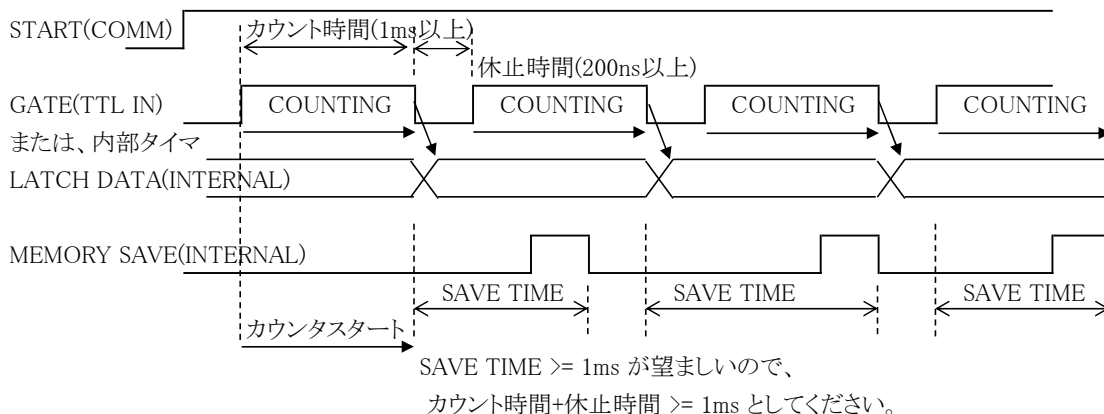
START(COMM)

カウント時間(1ms以上)

休止時間(200ns以上)

GATE(TTL IN)

COUNTING

COUNTING

COUNTING

COUNTING

または、内部タイマ

LATCH DATA(INTERNAL)

MEMORY SAVE(INTERNAL)

SAVE TIME

SAVE TIME

SAVE TIME

カウンタスタート

SAVE TIME >= 1ms が望ましいので、

カウント時間+休止時間 >= 1ms としてください。